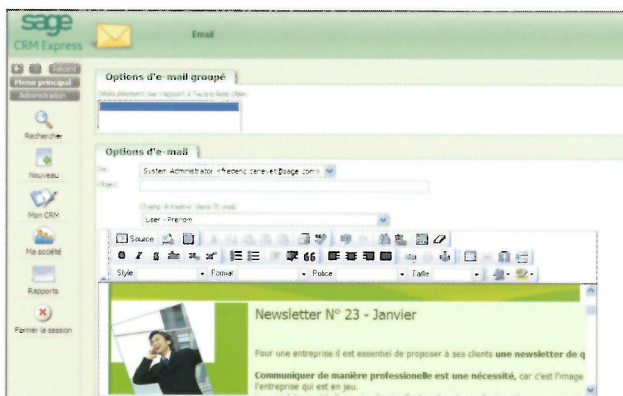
sage
CRM Express

Email

Récent
Menu principal
Administration

Rechercher
Nouveau
Mon CRM
Ma société
Rapports
Fermer la session

Options d'e-mail groupé

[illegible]

Options d'e-mail

De:
System Administrator <frederic.carevet@sage.com>
Objet:

Champ à insérer dans l'E-mail:
User - Prénom

Source

Style
Format
Police
Taille

Newsletter N° 23 - Janvier

Pour une entreprise il est essentiel de proposer à ses clients **une newsletter de q**

**Communiquer de manière professionnelle est une nécessité,** car c'est l'image l'entreprise qui est en jeu.